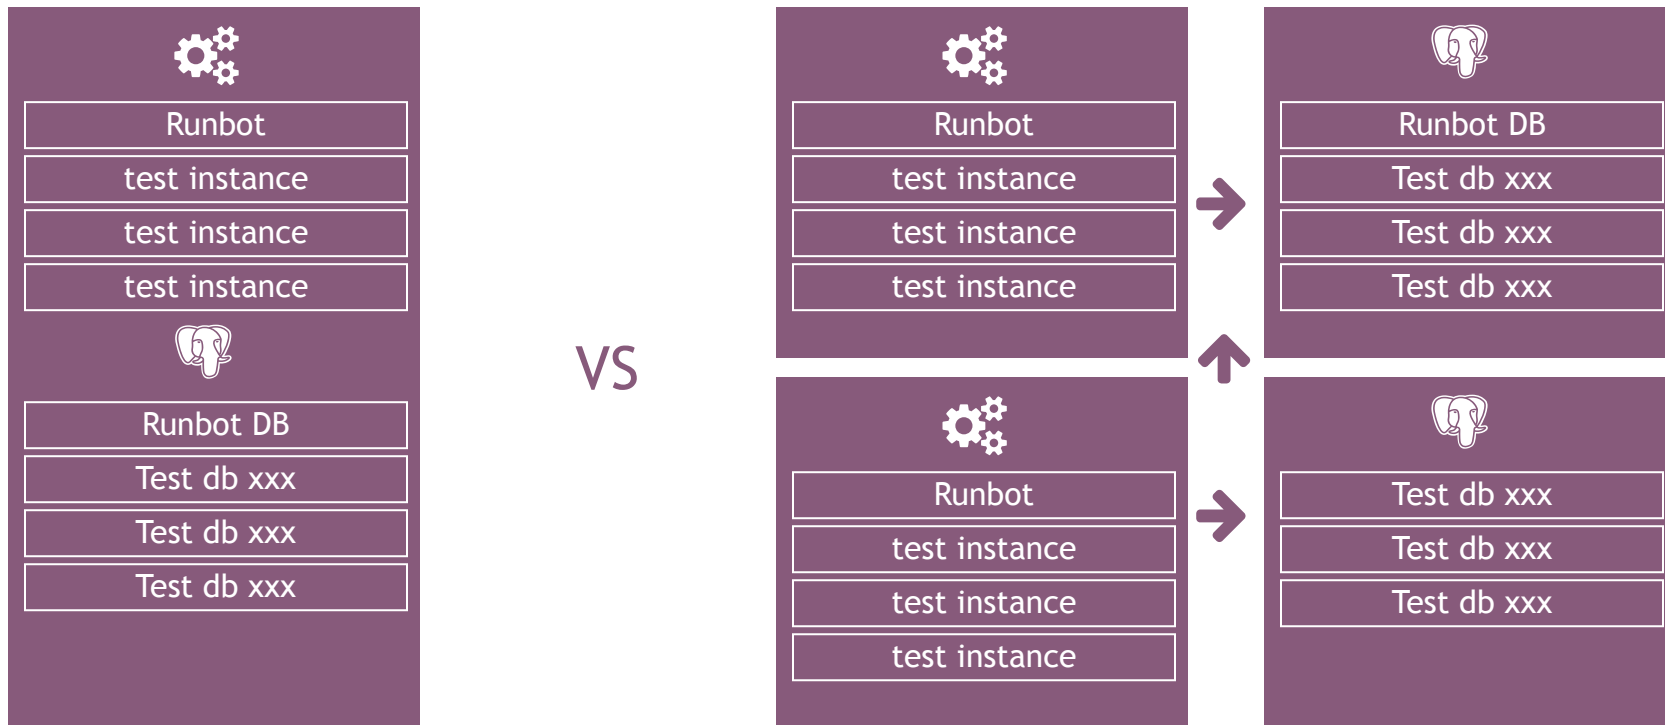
Runbot
test instance
test instance
test instance

Runbot DB
Test db xxx
Test db xxx
Test db xxx

VS

Runbot
test instance
test instance
test instance

Runbot DB
Test db xxx
Test db xxx
Test db xxx

Runbot
test instance
test instance
test instance

Test db xxx
Test db xxx
Test db xxx